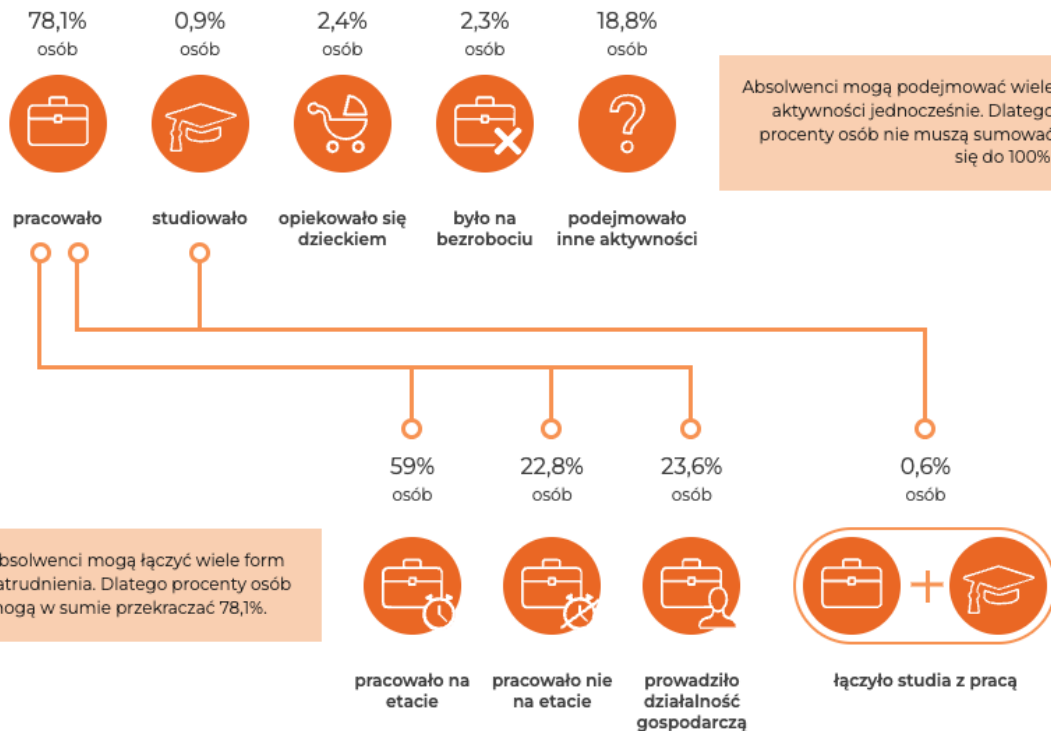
78,1%
osób

0,9%
osób

2,4%
osób

2,3%
osób

18,8%
osób

Absolwenci mogą podejmować wiele aktywności jednocześnie. Dlatego procenty osób nie muszą sumować się do 100%

pracowało

studiowało

opiekowało się dzieckiem

było na bezrobociu

podejmowało inne aktywności

59%
osób

22,8%
osób

23,6%
osób

0,6%
osób

bsolwenci mogą łączyć wiele form atrudnienia. Dlatego procenty osób mogą w sumie przekraczać 78,1%.

pracowało na etacie

pracowało nie na etacie

prowadziło działalność gospodarczą

łączyło studia z pracą